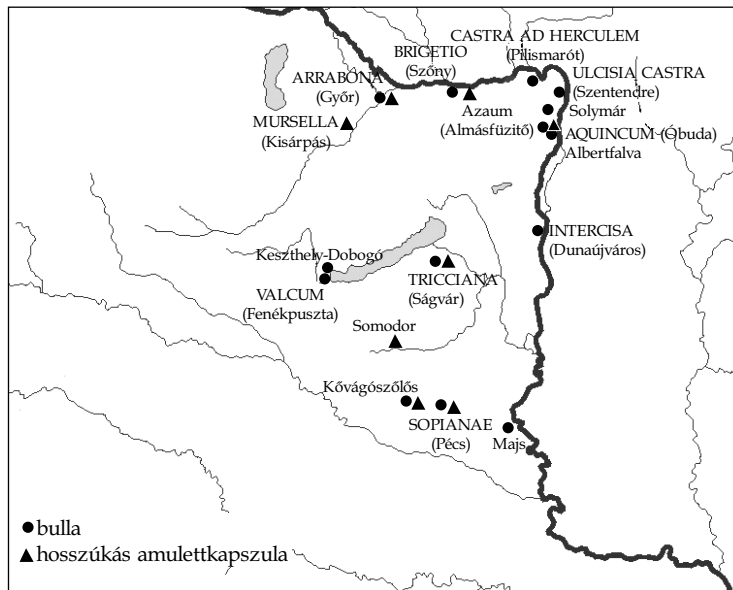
CASTRA AD HERCULEM (Pilismarót)
BRIGETIO (Szőny)
ARRABONA (Győr)
ULCISIA CASTRA (Szentendre)
Solymár
Azaum (Almásfüzitő)
MURSELLA (Kisárpás)
AQUINCUM (Óbuda)
Albertfalva
INTERCISA (Dunaújváros)
Keszthely-Dobogó
TRICCIANA (Ságvár)
VALCUM (Fenékpuszta)
Somodor
Kővágószőlős
SOPIANAE (Pécs)
Majs
bulla
hosszúkás amulettkapszula